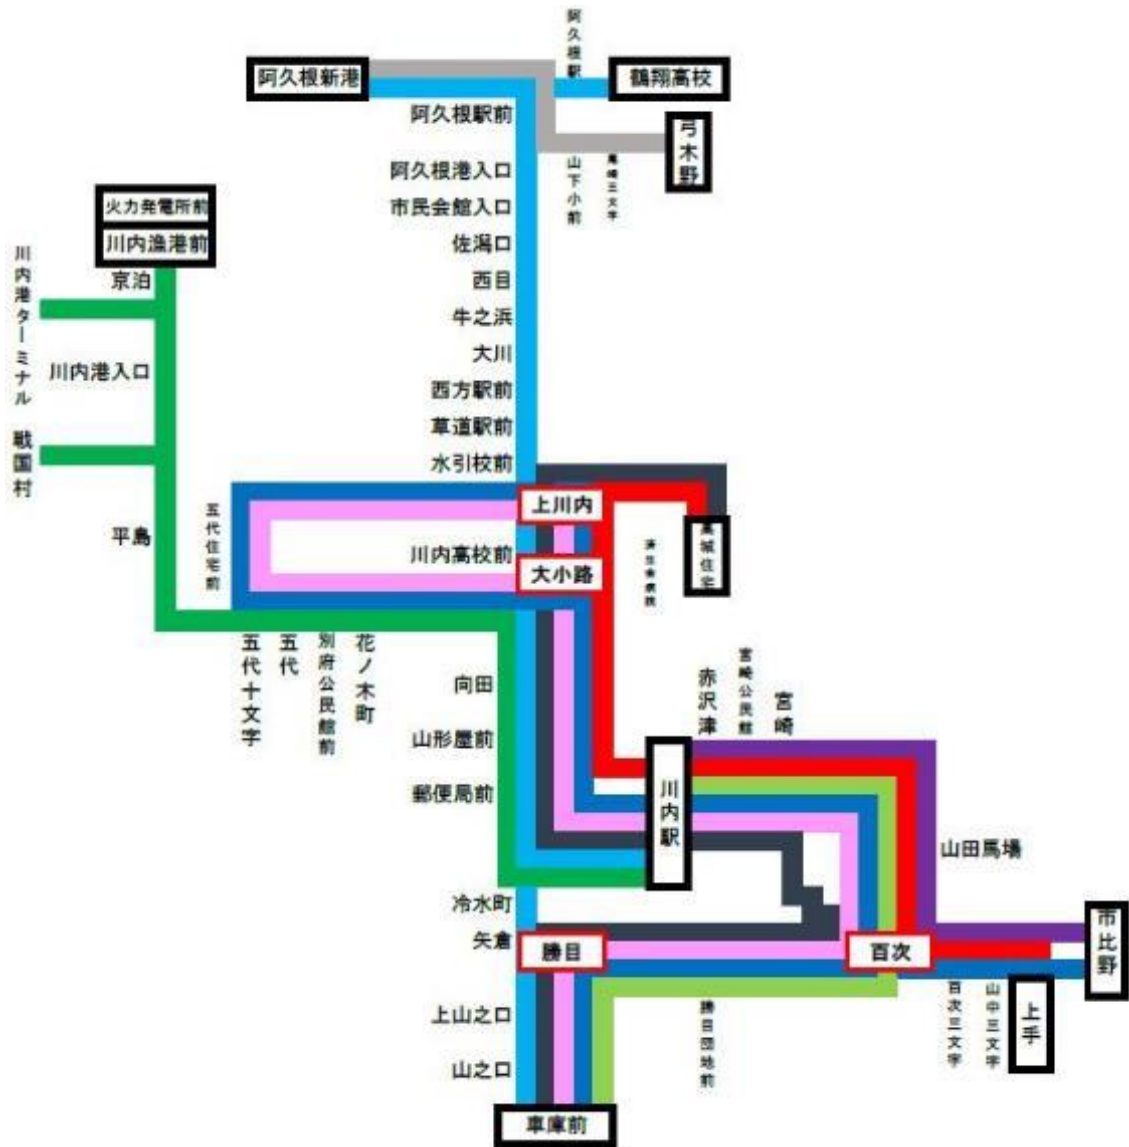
阿久根新港
阿久根駅
鶴翔高校
阿久根駅前
弓木野
山下小前
鳥越三文字
阿久根港入口
市民会館入口
佐潟口
西目
牛之浜
大川
西方駅前
草道駅前
水引校前
火力発電所前
川内漁港前
京泊
川内港ターミナル
川内港入口
戦国村
平島
五代住宅前
上川内
川内高校前
大小路
済生会病院
高城住宅
五代十文字
五代
別府公民館前
花ノ木町
向田
山形屋前
郵便局前
赤沢津
宮崎公民館
宮崎
川内駅
山田馬場
冷水町
矢倉
勝目
百次
市比野
勝目団地前
百次三文字
山中三文字
上手
上山之口
山之口
車庫前